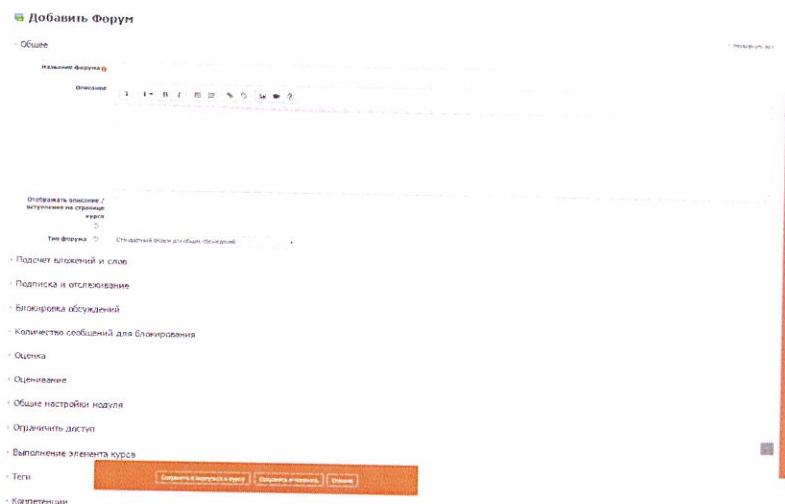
Добавить Форум

Общее

Развернуть все

Название форума

Описание

Отображать описание / вступление на странице курса

Тип форума

Стандартный форум для общих обсуждений

Подсчет вложений и слов

Подписка и отслеживание

Блокировка обсуждений

Количество сообщений для блокирования

Оценка

Оценивание

Общие настройки модуля

Ограничить доступ

Выполнение элемента курса

Теги

Компетенции

Сохранить и вернуться к курсу

Сохранить и показать

Отмена